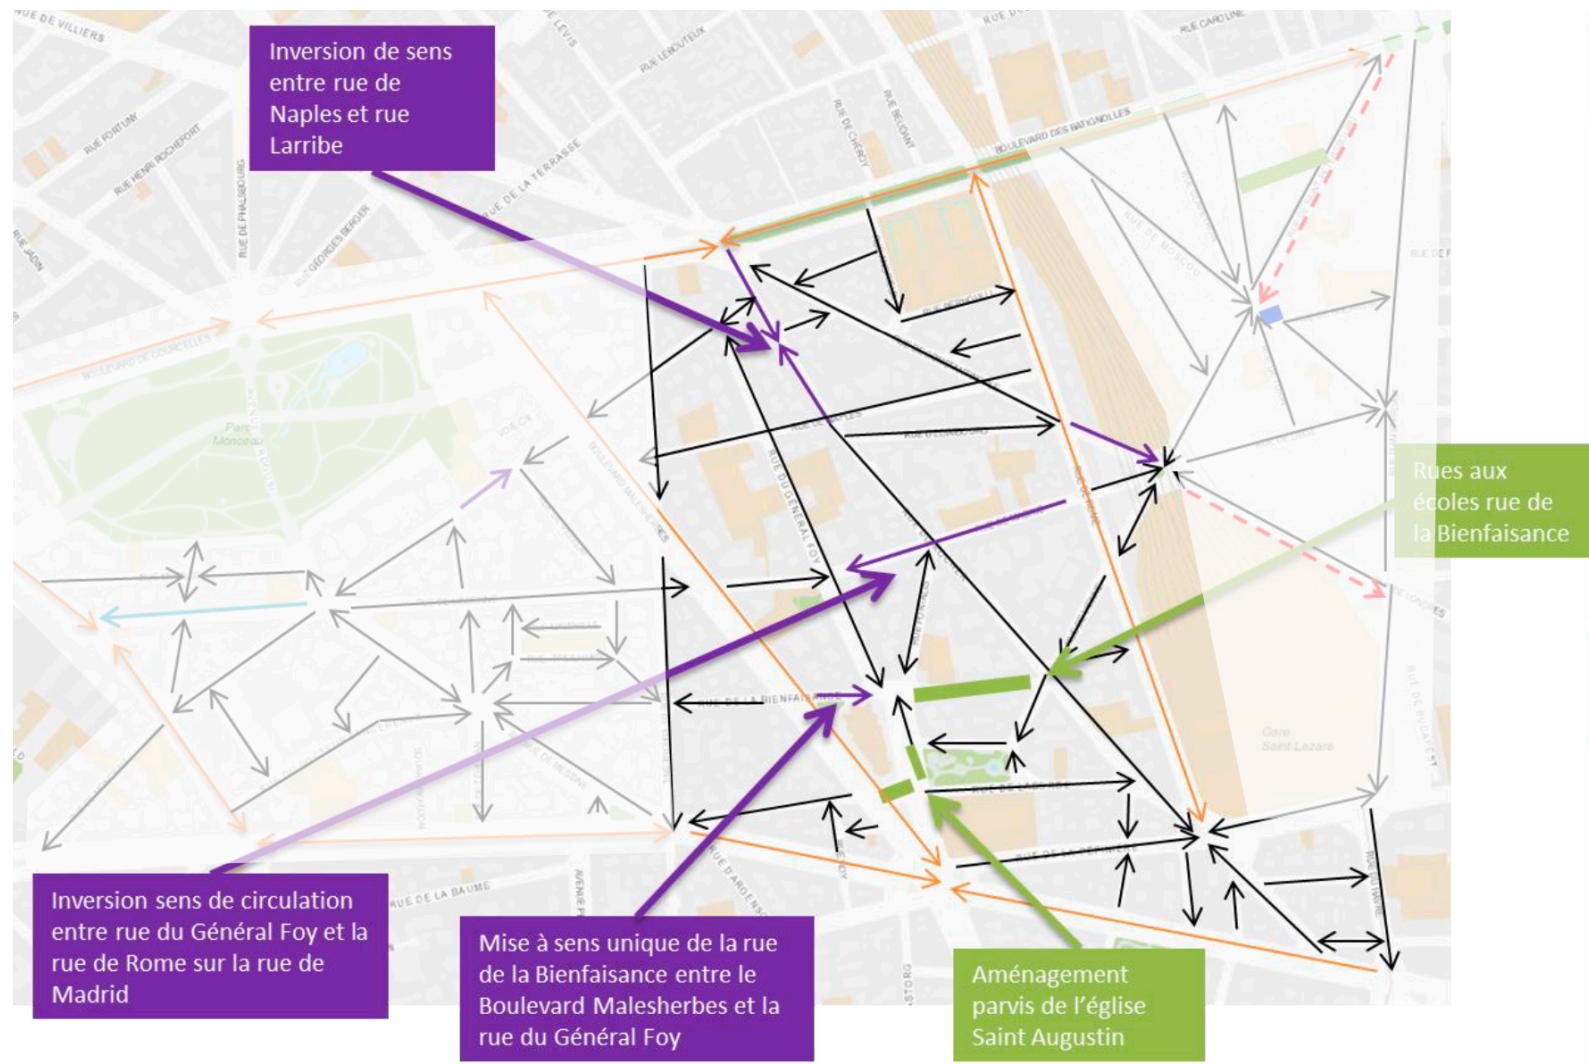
Inversion de sens entre rue de Naples et rue Larribe

Rues aux écoles rue de la Bienfaisance

Inversion sens de circulation entre rue du Général Foy et la rue de Rome sur la rue de Madrid

Mise à sens unique de la rue de la Bienfaisance entre le Boulevard Malesherbes et la rue du Général Foy

Aménagement parvis de l'église Saint Augustin

RUE DE VILLIERS
RUE DE LEVIS
RUE LEGENDRE
RUE CARDINET
RUE FORTUNY
RUE HENRI ROCHEFORT
RUE DE PHALSBOURG
RUE JADIN
RUE GEORGES BERGER
RUE DE LA TERRASSE
RUE DE CHÉROY
RUE BELIDANT
BOULEVARD DES BATIGNOLLES
BOULEVARD DE COURCELLES
Parc Monceau
RUE DE MOSCOU
RUE DE LA BIENFAISANCE
RUE DU GÉNÉRAL FOY
BOULEVARD MALESHERBES
RUE DE LA BAUME
RUE DE LONDRES
Gare Saint-Lazare
RUE D'AMSTERDAM
RUE DE LA PÉPINIÈRE
RUE D'ARGENSON
RUE DE ROME